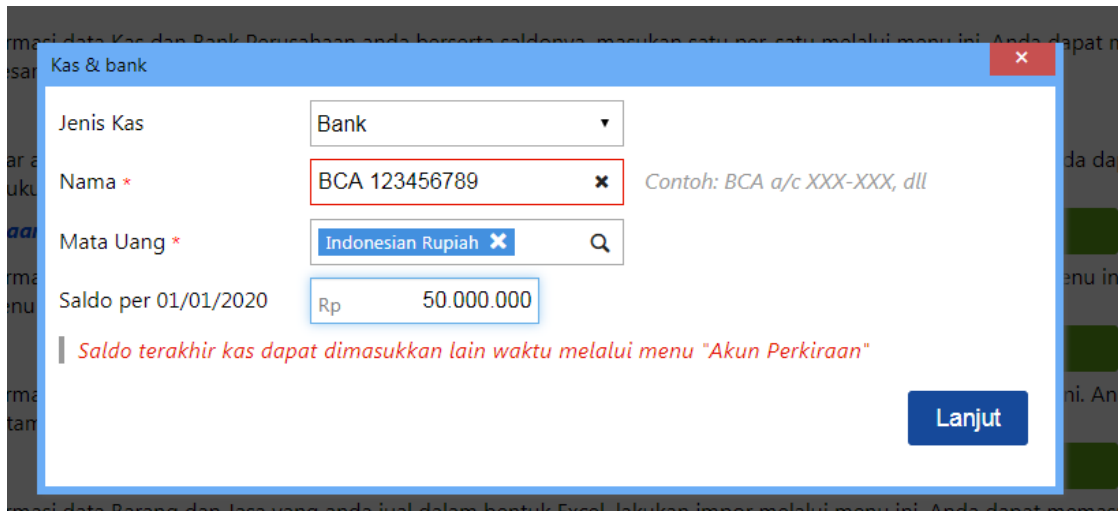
rmasi data Kas dan Bank Perusahaan anda beserta saldonya, masukan satu per satu melalui menu ini. Anda dapat m
esar

Kas & bank
×

Jenis Kas
Bank

Nama *
BCA 123456789
Contoh: BCA a/c XXX-XXX, dll

Mata Uang *
Indonesian Rupiah

Saldo per 01/01/2020
Rp 50.000.000

Saldo terakhir kas dapat dimasukkan lain waktu melalui menu "Akun Perkiraan"

Lanjut

ar a
uku
da dap
aar
rma
enu
enu in
rma
tam
ni. An
rmasi data Barang dan Jasa yang anda jual dalam bentuk Excel, lakukan impor melalui menu ini. Anda dapat memas